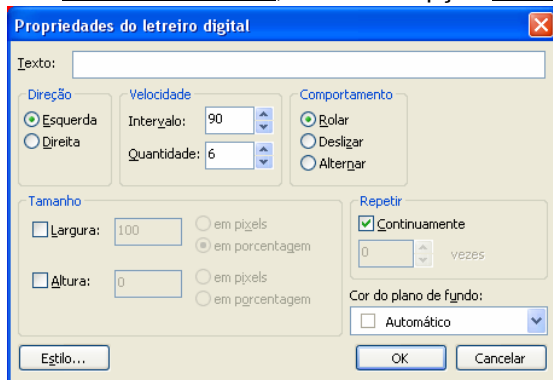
Propriedades do letreiro digital

Texto:

Direção
Esquerda
Direita

Velocidade
Intervalo: 90
Quantidade: 6

Comportamento
Rolar
Deslizar
Alternar

Tamanho
Largura: 100
em pixels
em porcentagem
Altura: 0
em pixels
em porcentagem

Repetir
Continuamente
0 vezes

Cor do plano de fundo:
Automático

Estilo...
OK
Cancelar